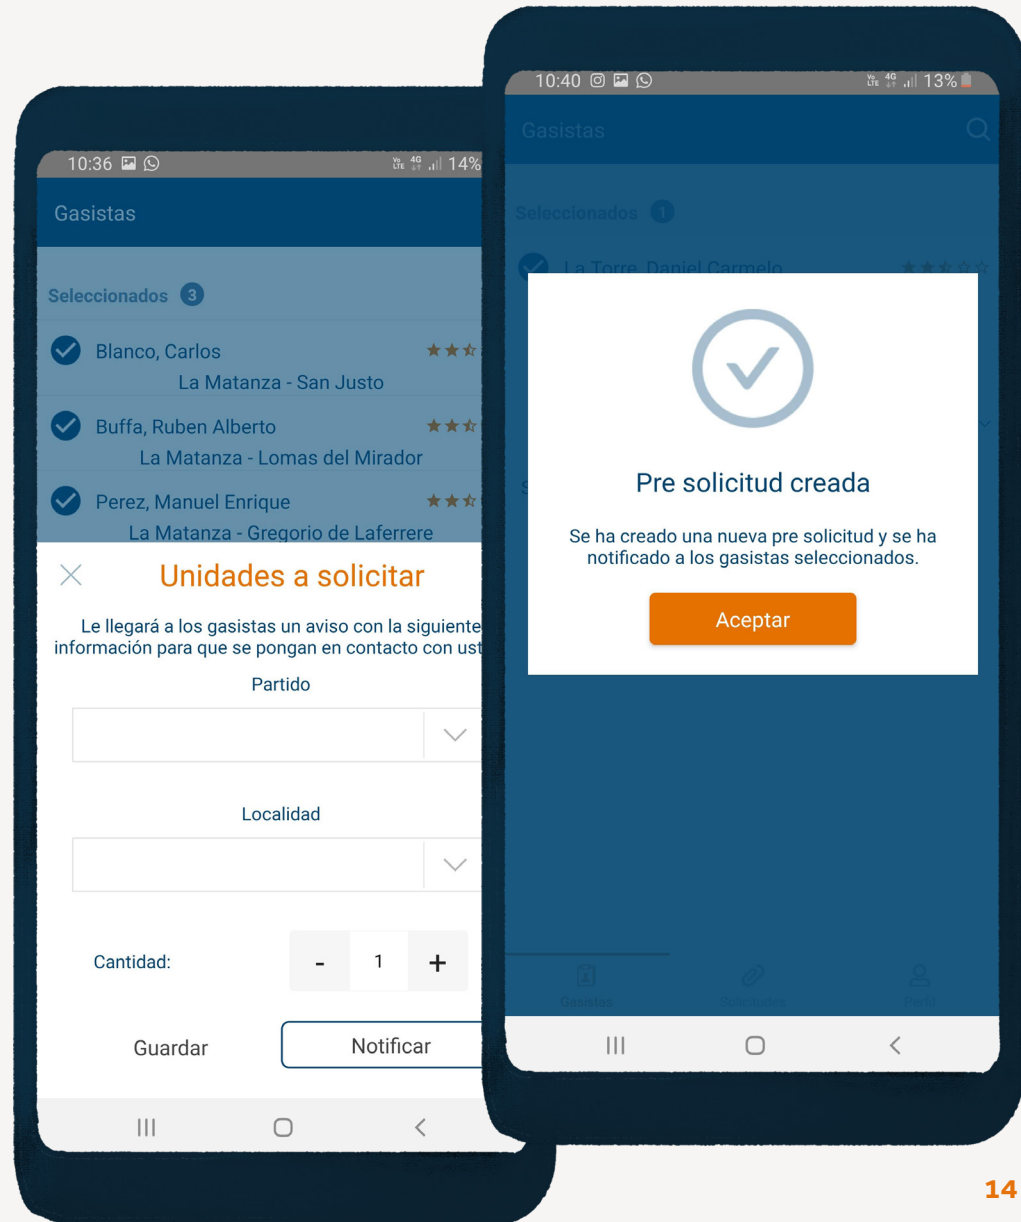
10:36 Vo LTE 4G 14%

Gasistas

Seleccionados 3

Blanco, Carlos
La Matanza - San Justo

Buffa, Ruben Alberto
La Matanza - Lomas del Mirador

Perez, Manuel Enrique
La Matanza - Gregorio de Laferrere

Unidades a solicitar

Le llegará a los gasistas un aviso con la siguiente información para que se pongan en contacto con ust

Partido

Localidad

Cantidad: - 1 +

Guardar

Notificar

10:40 Vo LTE 4G 13%

Gasistas

Seleccionados 1

La Torre, Daniel Carmelo

Pre solicitud creada

Se ha creado una nueva pre solicitud y se ha notificado a los gasistas seleccionados.

Aceptar

Gasistas Solicitudes Perfil

14